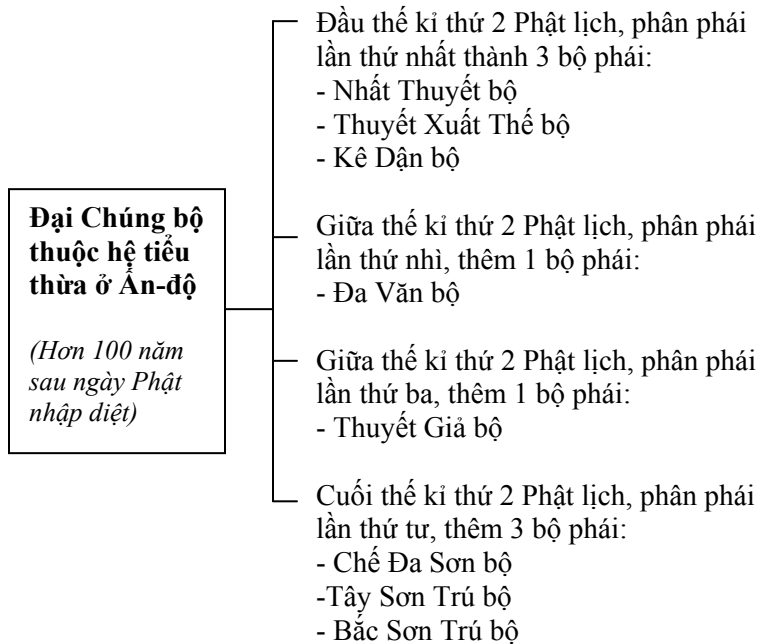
Đại Chúng bộ thuộc hệ tiểu thừa ở Ấn-độ

(Hơn 100 năm sau ngày Phật nhập diệt)

Đầu thế kỉ thứ 2 Phật lịch, phân phái lần thứ nhất thành 3 bộ phái:
- Nhất Thuyết bộ
- Thuyết Xuất Thế bộ
- Kê Dận bộ

Giữa thế kỉ thứ 2 Phật lịch, phân phái lần thứ nhì, thêm 1 bộ phái:
- Đa Văn bộ

Giữa thế kỉ thứ 2 Phật lịch, phân phái lần thứ ba, thêm 1 bộ phái:
- Thuyết Giả bộ

Cuối thế kỉ thứ 2 Phật lịch, phân phái lần thứ tư, thêm 3 bộ phái:
- Chế Đa Sơn bộ
-Tây Sơn Trú bộ
- Bắc Sơn Trú bộ